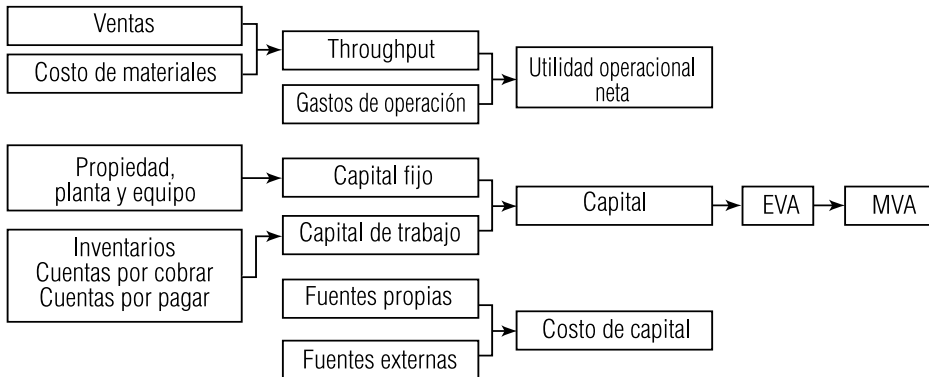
Ventas

Costo de materiales

Throughput

Gastos de operación

Utilidad operacional neta

Propiedad, planta y equipo

Capital fijo

Inventarios
Cuentas por cobrar
Cuentas por pagar

Capital de trabajo

Capital

EVA

MVA

Fuentes propias

Fuentes externas

Costo de capital